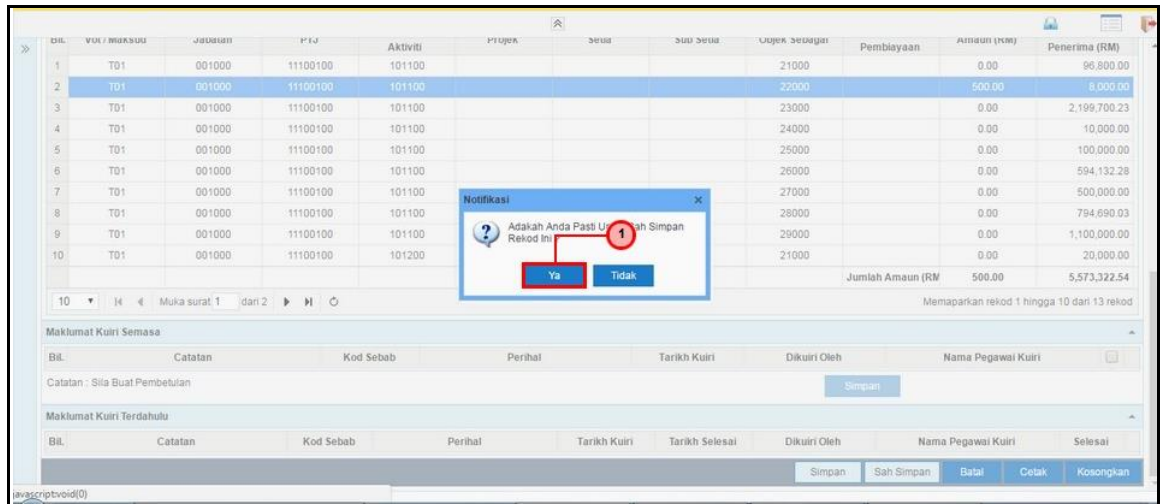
| Bil. | Vot / Maksud | Jabatan | PTJ | Aktiviti | Projek | Setia | Sub Setia | Objek Sebagai | Pembiayaan | Amaun (RM) | Penerima (RM) |
|---|---|---|---|---|---|---|---|---|---|---|---|
| 1 | T01 | 001000 | 11100100 | 101100 | | | | 21000 | | 0.00 | 96,800.00 |
| 2 | T01 | 001000 | 11100100 | 101100 | | | | 22000 | | 500.00 | 8,000.00 |
| 3 | T01 | 001000 | 11100100 | 101100 | | | | 23000 | | 0.00 | 2,199,700.23 |
| 4 | T01 | 001000 | 11100100 | 101100 | | | | 24000 | | 0.00 | 10,000.00 |
| 5 | T01 | 001000 | 11100100 | 101100 | | | | 25000 | | 0.00 | 100,000.00 |
| 6 | T01 | 001000 | 11100100 | 101100 | | | | 26000 | | 0.00 | 594,132.28 |
| 7 | T01 | 001000 | 11100100 | 101100 | | | | 27000 | | 0.00 | 500,000.00 |
| 8 | T01 | 001000 | 11100100 | 101100 | | | | 28000 | | 0.00 | 794,690.03 |
| 9 | T01 | 001000 | 11100100 | 101100 | | | | 29000 | | 0.00 | 1,100,000.00 |
| 10 | T01 | 001000 | 11100100 | 101200 | | | | 21000 | | 0.00 | 20,000.00 |
| | | | | | | | | | Jumlah Amaun (RM | 500.00 | 5,573,322.54 |

Notifikasi
Adakah Anda Pasti U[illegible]ah Simpan Rekod Ini
1
Ya Tidak

10 Muka surat 1 dari 2
Memaparkan rekod 1 hingga 10 dari 13 rekod

Maklumat Kuiri Semasa

| Bil. | Catatan | Kod Sebab | Perihal | Tarikh Kuiri | Dikuiri Oleh | Nama Pegawai Kuiri |
|---|---|---|---|---|---|---|

Catatan : Sila Buat Pembetulan
Simpan

Maklumat Kuiri Terdahulu

| Bil. | Catatan | Kod Sebab | Perihal | Tarikh Kuiri | Tarikh Selesai | Dikuiri Oleh | Nama Pegawai Kuiri | Selesai |
|---|---|---|---|---|---|---|---|---|

Simpan Sah Simpan Batal Cetak Kosongkan

javascript:void(0)